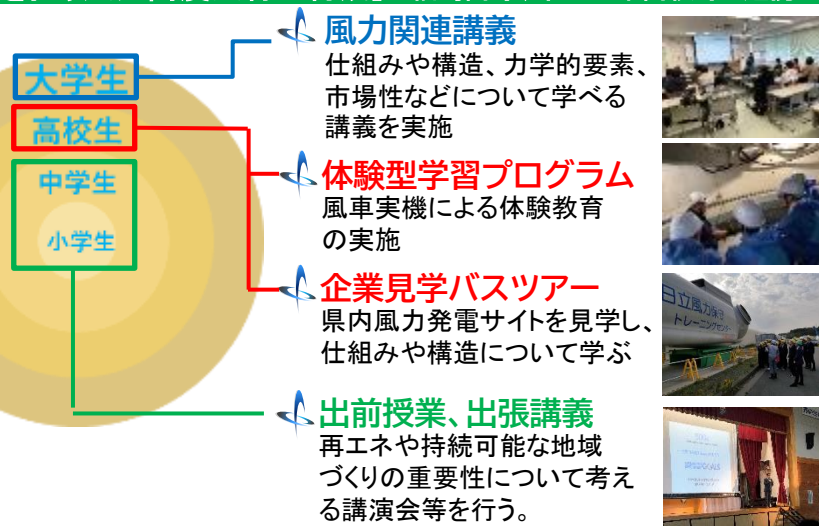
大学生

高校生

中学生

小学生

風力関連講義
仕組みや構造、力学的要素、市場性などについて学べる講義を実施

体験型学習プログラム
風車実機による体験教育の実施

企業見学バスツアー
県内風力発電サイトを見学し、仕組みや構造について学ぶ

出前授業、出張講義
再エネや持続可能な地域づくりの重要性について考える講演会等を行う。

日立風力発電
トレーニングセンター